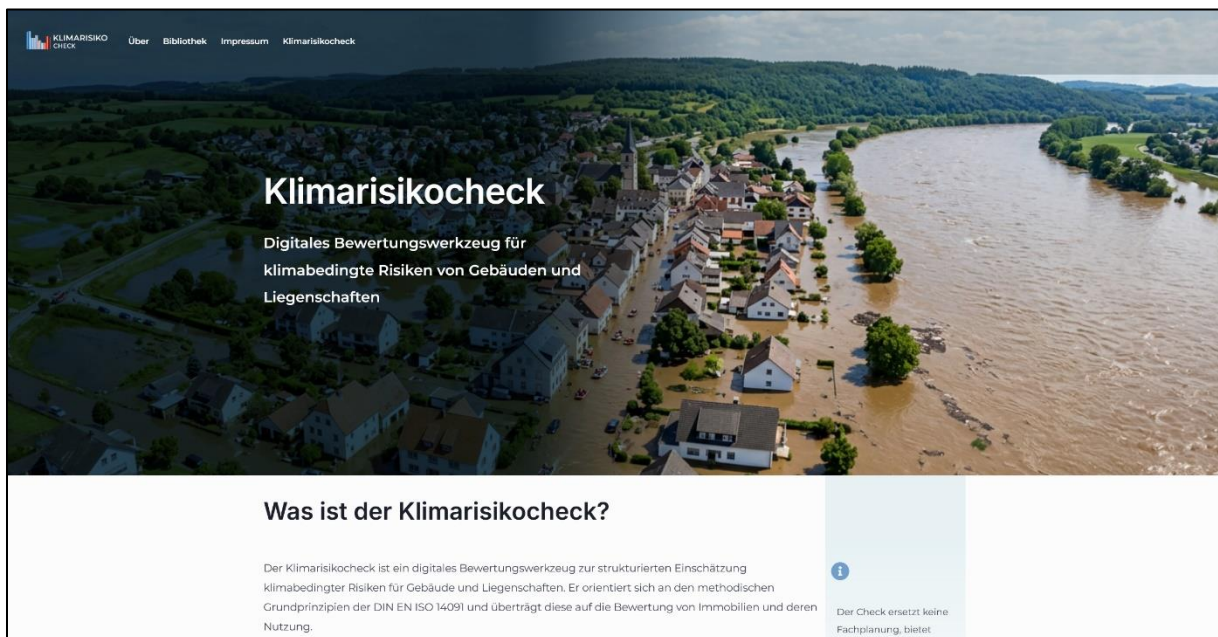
KLIMARISIKO CHECK Über Bibliothek Impressum Klimarisikocheck

Klimarisikocheck

Digitales Bewertungswerkzeug für klimabedingte Risiken von Gebäuden und Liegenschaften

Was ist der Klimarisikocheck?

Der Klimarisikocheck ist ein digitales Bewertungswerkzeug zur strukturierten Einschätzung klimabedingter Risiken für Gebäude und Liegenschaften. Er orientiert sich an den methodischen Grundprinzipien der DIN EN ISO 14091 und überträgt diese auf die Bewertung von Immobilien und deren Nutzung.

Der Check ersetzt keine Fachplanung, bietet